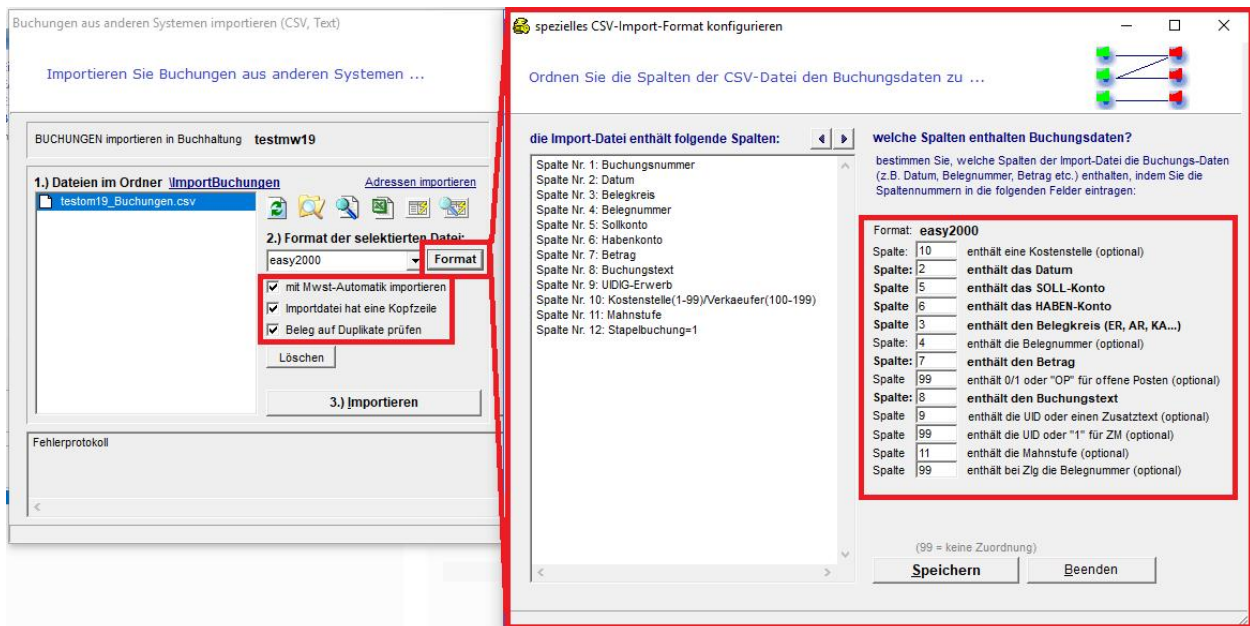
Buchungen aus anderen Systemen importieren (CSV, Text)

Importieren Sie Buchungen aus anderen Systemen ...

BUCHUNGEN importieren in Buchhaltung testmw19

1.) Dateien im Ordner \ImportBuchungen

Adressen importieren

testom19_Buchungen.csv

2.) Format der selektierten Datei:

easy2000

Format

mit Mwst-Automatik importieren

Importdatei hat eine Kopfzeile

Beleg auf Duplikate prüfen

Löschen

3.) Importieren

Fehlerprotokoll

spezielles CSV-Import-Format konfigurieren

Ordnen Sie die Spalten der CSV-Datei den Buchungsdaten zu ...

die Import-Datei enthält folgende Spalten:

Spalte Nr. 1: Buchungsnummer
Spalte Nr. 2: Datum
Spalte Nr. 3: Belegkreis
Spalte Nr. 4: Belegnummer
Spalte Nr. 5: Sollkonto
Spalte Nr. 6: Habenkonto
Spalte Nr. 7: Betrag
Spalte Nr. 8: Buchungstext
Spalte Nr. 9: UIDIG-Erwerb
Spalte Nr. 10: Kostenstelle(1-99)/Verkaeufer(100-199)
Spalte Nr. 11: Mahnstufe
Spalte Nr. 12: Stapelbuchung=1

welche Spalten enthalten Buchungsdaten?

bestimmen Sie, welche Spalten der Import-Datei die Buchungs-Daten (z.B. Datum, Belegnummer, Betrag etc.) enthalten, indem Sie die Spaltennummern in die folgenden Felder eintragen:

Format: easy2000

| Spalte: | 10 | enthält eine Kostenstelle (optional) |
|---|---|---|
| Spalte: | 2 | enthält das Datum |
| Spalte: | 5 | enthält das SOLL-Konto |
| Spalte: | 6 | enthält das HABEN-Konto |
| Spalte: | 3 | enthält den Belegkreis (ER, AR, KA...) |
| Spalte: | 4 | enthält die Belegnummer (optional) |
| Spalte: | 7 | enthält den Betrag |
| Spalte | 99 | enthält 0/1 oder "OP" für offene Posten (optional) |
| Spalte: | 8 | enthält den Buchungstext |
| Spalte | 9 | enthält die UID oder einen Zusatztext (optional) |
| Spalte | 99 | enthält die UID oder "1" für ZM (optional) |
| Spalte | 11 | enthält die Mahnstufe (optional) |
| Spalte | 99 | enthält bei Zlg die Belegnummer (optional) |

(99 = keine Zuordnung)

Speichern

Beenden